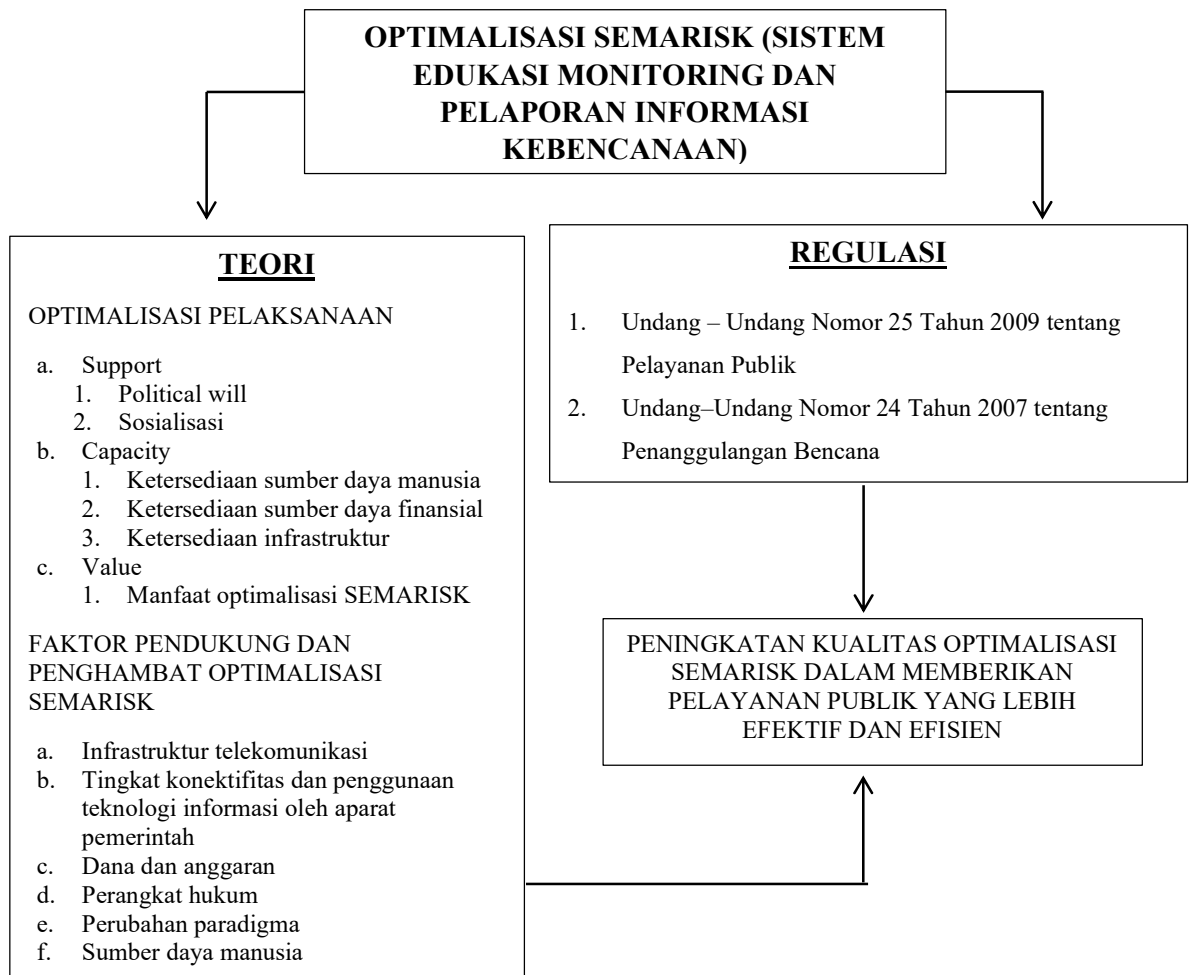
OPTIMALISASI SEMARISK (SISTEM EDUKASI MONITORING DAN PELAPORAN INFORMASI KEBENCANAAN)

TEORI

OPTIMALISASI PELAKSANAAN

a. Support
1. Political will
2. Sosialisasi
b. Capacity
1. Ketersediaan sumber daya manusia
2. Ketersediaan sumber daya finansial
3. Ketersediaan infrastruktur
c. Value
1. Manfaat optimalisasi SEMARISK

FAKTOR PENDUKUNG DAN PENGHAMBAT OPTIMALISASI SEMARISK

a. Infrastruktur telekomunikasi
b. Tingkat konektifitas dan penggunaan teknologi informasi oleh aparat pemerintah
c. Dana dan anggaran
d. Perangkat hukum
e. Perubahan paradigma
f. Sumber daya manusia

REGULASI

1. Undang – Undang Nomor 25 Tahun 2009 tentang Pelayanan Publik
2. Undang–Undang Nomor 24 Tahun 2007 tentang Penanggulangan Bencana

PENINGKATAN KUALITAS OPTIMALISASI SEMARISK DALAM MEMBERIKAN PELAYANAN PUBLIK YANG LEBIH EFEKTIF DAN EFISIEN